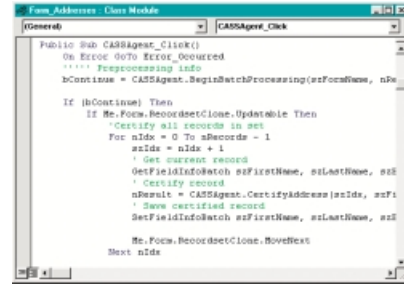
Form_Addresses : Class Module

(General)

CASSAgent_Click

Public Sub CASSAgent_Click()
On Error GoTo Error_Occurred
''''' Preprocessing info
bContinue = CASSAgent.BeginBatchProcessing(szFormName, nRe

If (bContinue) Then
If Me.Form.RecordsetClone.Updatable Then
'Certify all records in set
For nIdx = 0 To nRecords - 1
szIdx = nIdx + 1
' Get current record
GetFieldInfoBatch szFirstName, szLastName, szE
' Certify record
nResult = CASSAgent.CertifyAddress(szIdx, szFi
' Save certified record
SetFieldInfoBatch szFirstName, szLastName, szE

Me.Form.RecordsetClone.MoveNext
Next nIdx